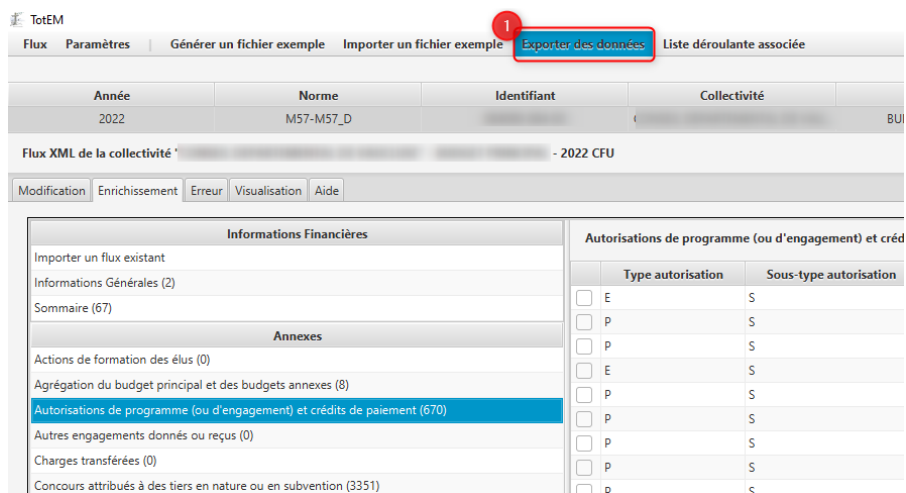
TotEM

Flux Paramètres | Générer un fichier exemple Importer un fichier exemple 1 Exporter des données Liste déroulante associée

| Année | Norme | Identifiant | Collectivité | |
|---|---|---|---|---|
| 2022 | M57-M57_D | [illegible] | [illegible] | BU |

Flux XML de la collectivité '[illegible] - 2022 CFU

Modification Enrichissement Erreur Visualisation Aide

Informations Financières
Importer un flux existant
Informations Générales (2)
Sommaire (67)
Annexes
Actions de formation des élus (0)
Agrégation du budget principal et des budgets annexes (8)
Autorisations de programme (ou d'engagement) et crédits de paiement (670)
Autres engagements donnés ou reçus (0)
Charges transférées (0)
Concours attribués à des tiers en nature ou en subvention (3351)

Autorisations de programme (ou d'engagement) et crédi

| | Type autorisation | Sous-type autorisation |
|---|---|---|
| | E | S |
| | P | S |
| | P | S |
| | E | S |
| | P | S |
| | P | S |
| | P | S |
| | P | S |
| | P | S |